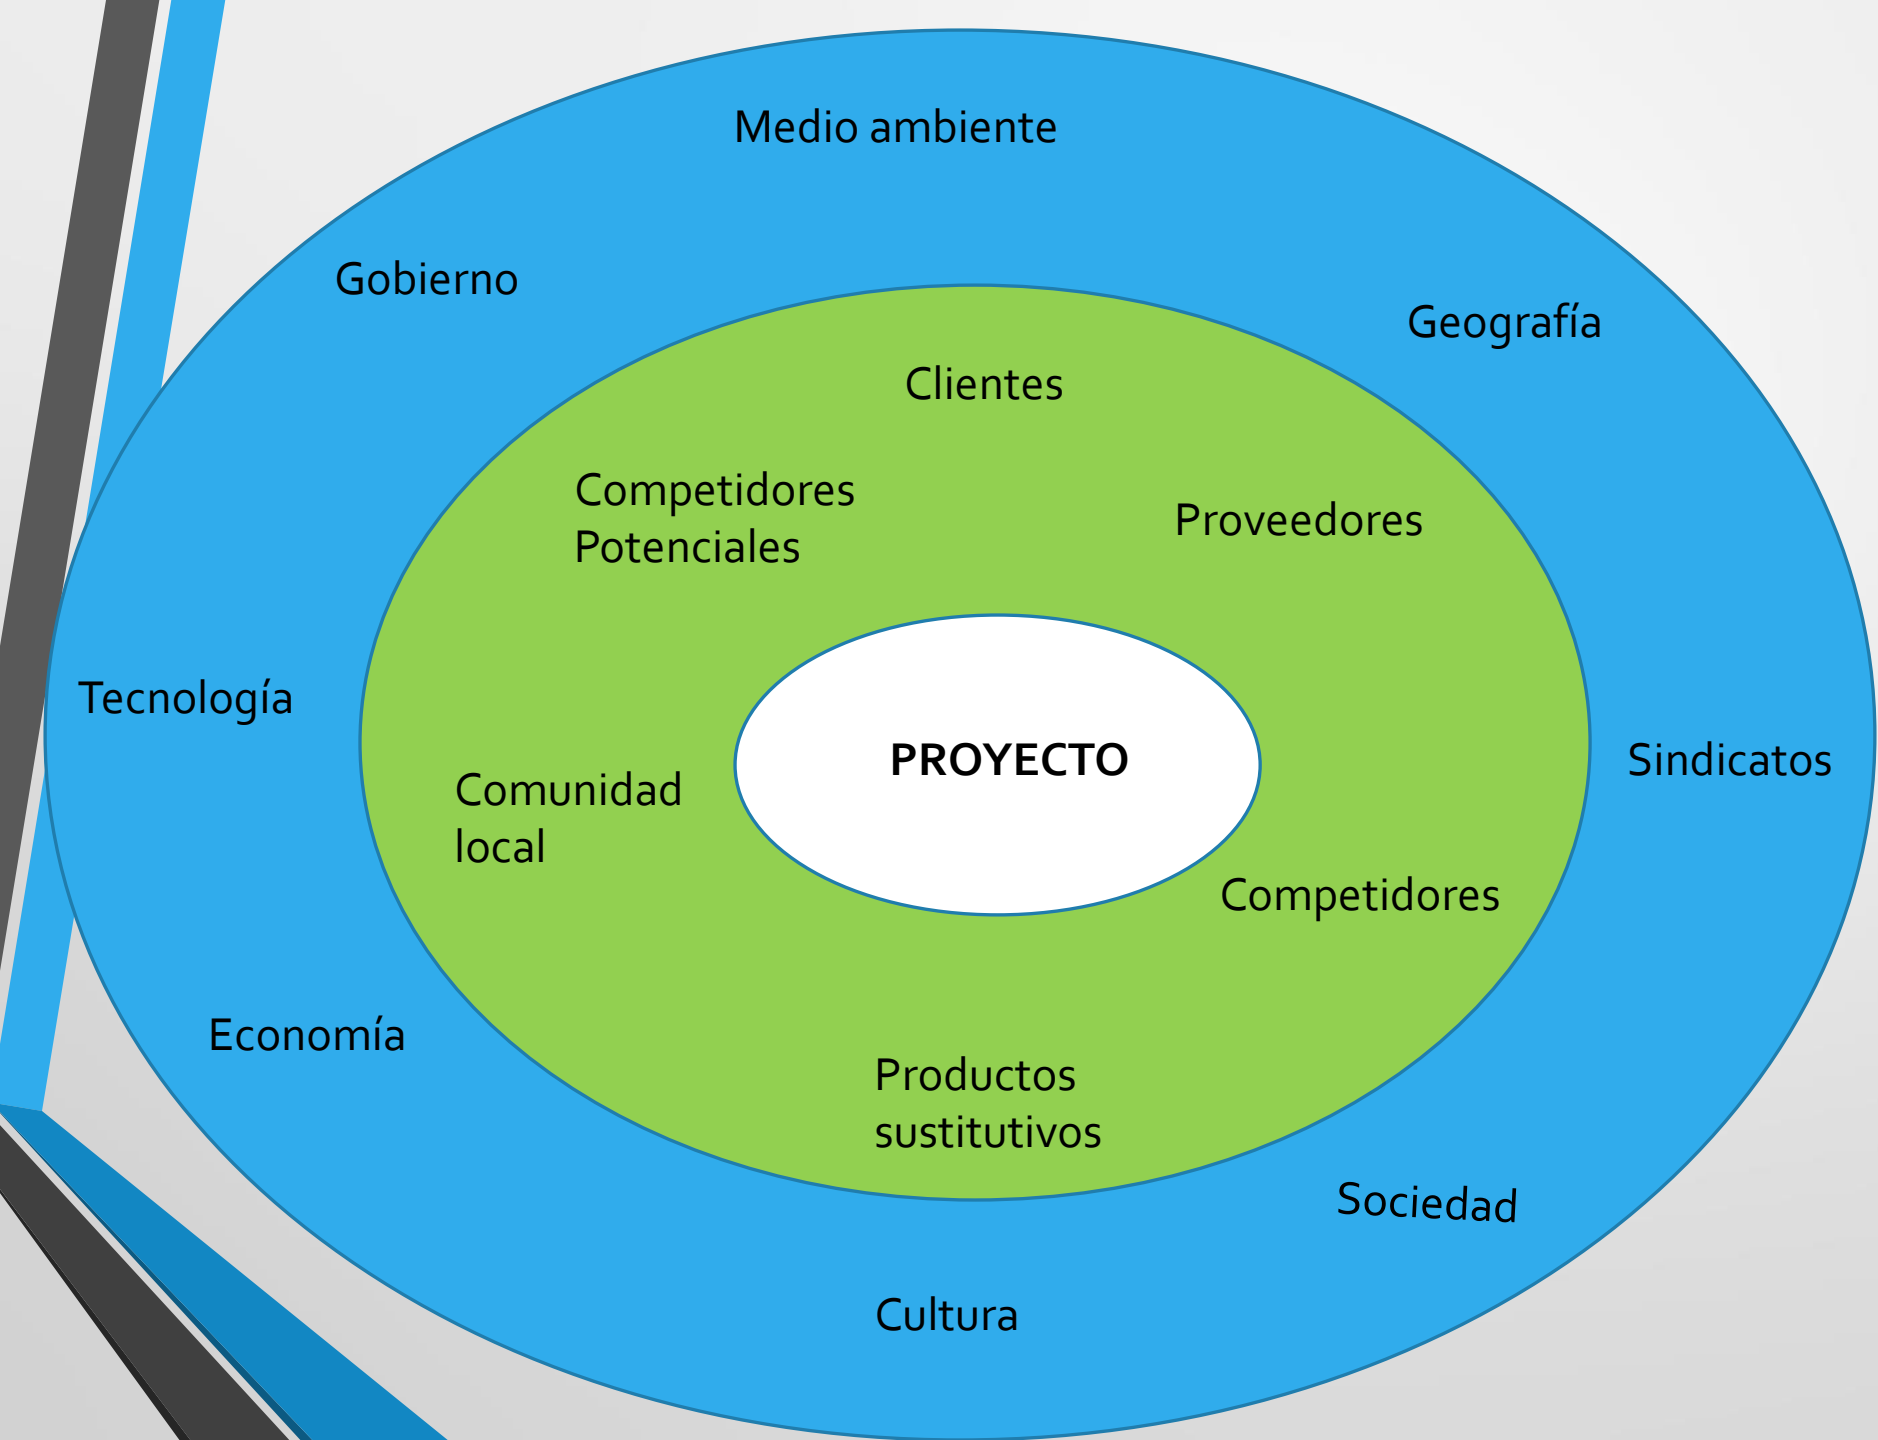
Medio ambiente

Gobierno

Geografía

Clientes

Competidores Potenciales

Proveedores

Tecnología

PROYECTO

Sindicatos

Comunidad local

Competidores

Economía

Productos sustitutivos

Sociedad

Cultura